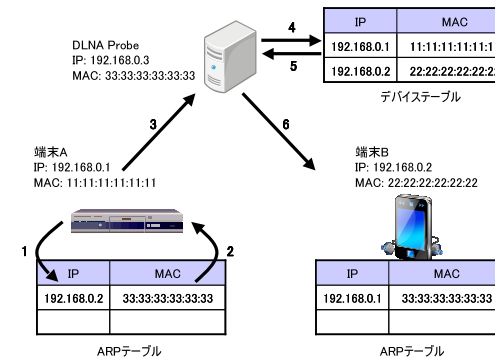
DLNA Probe
IP: 192.168.0.3
MAC: 33:33:33:33:33:33

4

5

| IP | MAC |
|---|---|
| 192.168.0.1 | 11:11:11:11:11:1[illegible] |
| 192.168.0.2 | 22:22:22:22:22:2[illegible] |

デバイステーブル

3

6

端末A
IP: 192.168.0.1
MAC: 11:11:11:11:11:11

端末B
IP: 192.168.0.2
MAC: 22:22:22:22:22:22

1

2

| IP | MAC |
|---|---|
| 192.168.0.2 | 33:33:33:33:33:33 |
| | |

ARPテーブル

| IP | MAC |
|---|---|
| 192.168.0.1 | 33:33:33:33:33:33 |
| | |

ARPテーブル